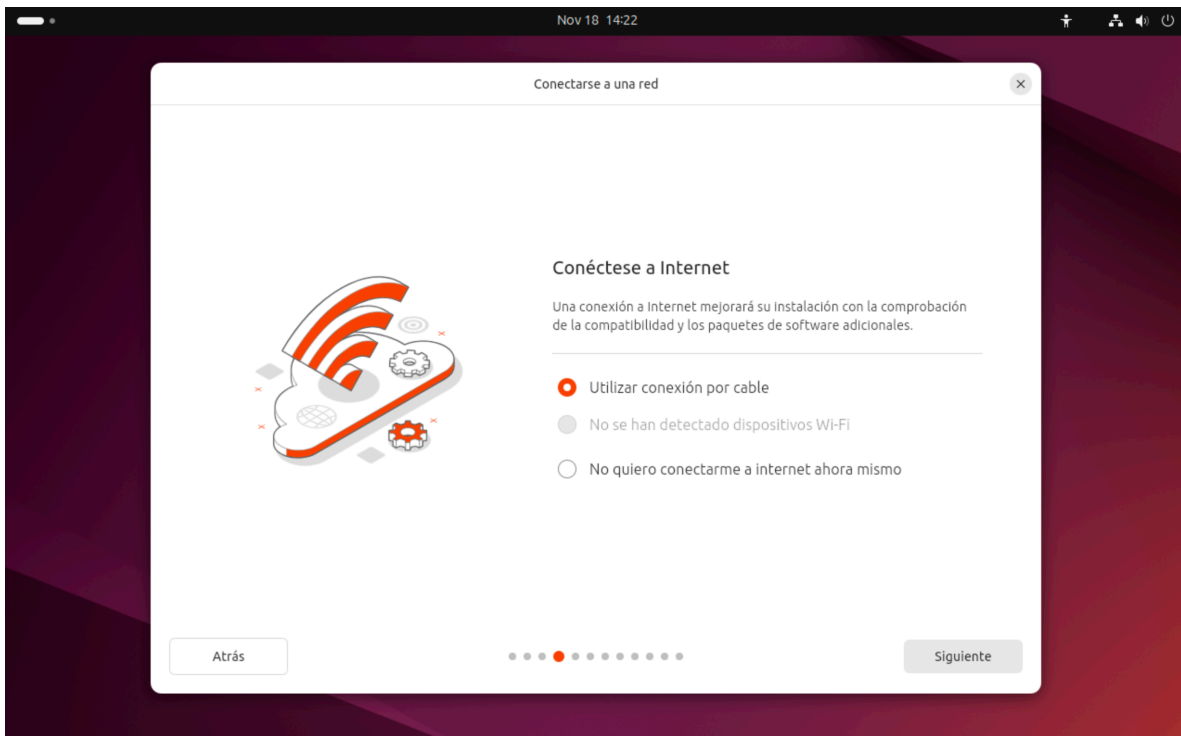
Nov 18 14:22

Conectarse a una red

Conéctese a Internet

Una conexión a Internet mejorará su instalación con la comprobación de la compatibilidad y los paquetes de software adicionales.

Utilizar conexión por cable

No se han detectado dispositivos Wi-Fi

No quiero conectarme a internet ahora mismo

Atrás

Siguiente